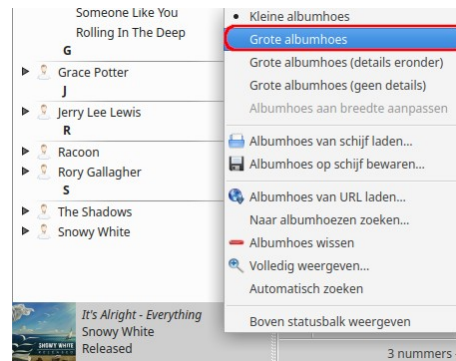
Someone Like You
Rolling In The Deep
G
Grace Potter
J
Jerry Lee Lewis
R
Racoon
Rory Gallagher
S
The Shadows
Snowy White

SNOWY WHITE
It's Alright - Everything
Snowy White
Released

• Kleine albumhoes
Grote albumhoes
Grote albumhoes (details eronder)
Grote albumhoes (geen details)
Albumhoes aan breedte aanpassen
Albumhoes van schijf laden...
Albumhoes op schijf bewaren...
Albumhoes van URL laden...
Naar albumhoezen zoeken...
Albumhoes wissen
Volledig weergeven...
Automatisch zoeken
Boven statusbalk weergeven

3 nummers